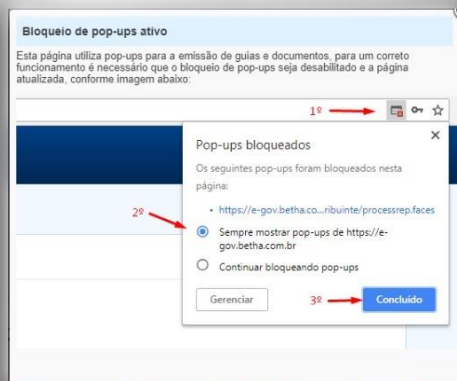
Bloqueio de pop-ups ativo

Esta página utiliza pop-ups para a emissão de guias e documentos, para um correto funcionamento é necessário que o bloqueio de pop-ups seja desabilitado e a página atualizada, conforme imagem abaixo:

1º

Pop-ups bloqueados

×

Os seguintes pop-ups foram bloqueados nesta página:

• https://e-gov.betha.co...ribuinte/processrep.faces

2º

Sempre mostrar pop-ups de https://e-gov.betha.com.br

Continuar bloqueando pop-ups

Gerenciar

3º

Concluído